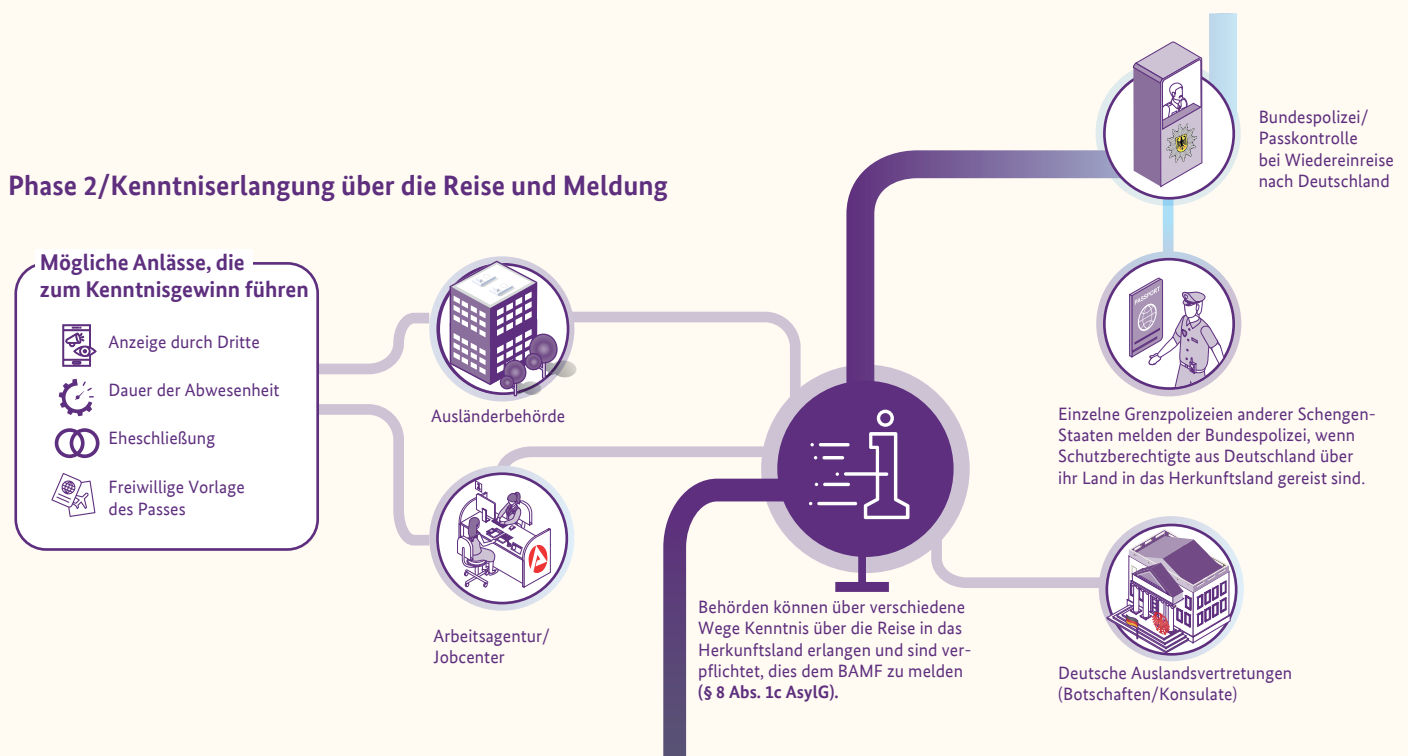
Phase 2/Kenntniserlangung über die Reise und Meldung

Mögliche Anlässe, die zum Kenntnisgewinn führen

Anzeige durch Dritte

Dauer der Abwesenheit

Eheschließung

Freiwillige Vorlage des Passes

Ausländerbehörde

Arbeitsagentur/ Jobcenter

Behörden können über verschiedene Wege Kenntnis über die Reise in das Herkunftsland erlangen und sind verpflichtet, dies dem BAMF zu melden **(§ 8 Abs. 1c AsylG).**

Bundespolizei/ Passkontrolle bei Wiedereinreise nach Deutschland

PASSPORT

Einzelne Grenzpolizeien anderer Schengen-Staaten melden der Bundespolizei, wenn Schutzberechtigte aus Deutschland über ihr Land in das Herkunftsland gereist sind.

Deutsche Auslandsvertretungen (Botschaften/Konsulate)